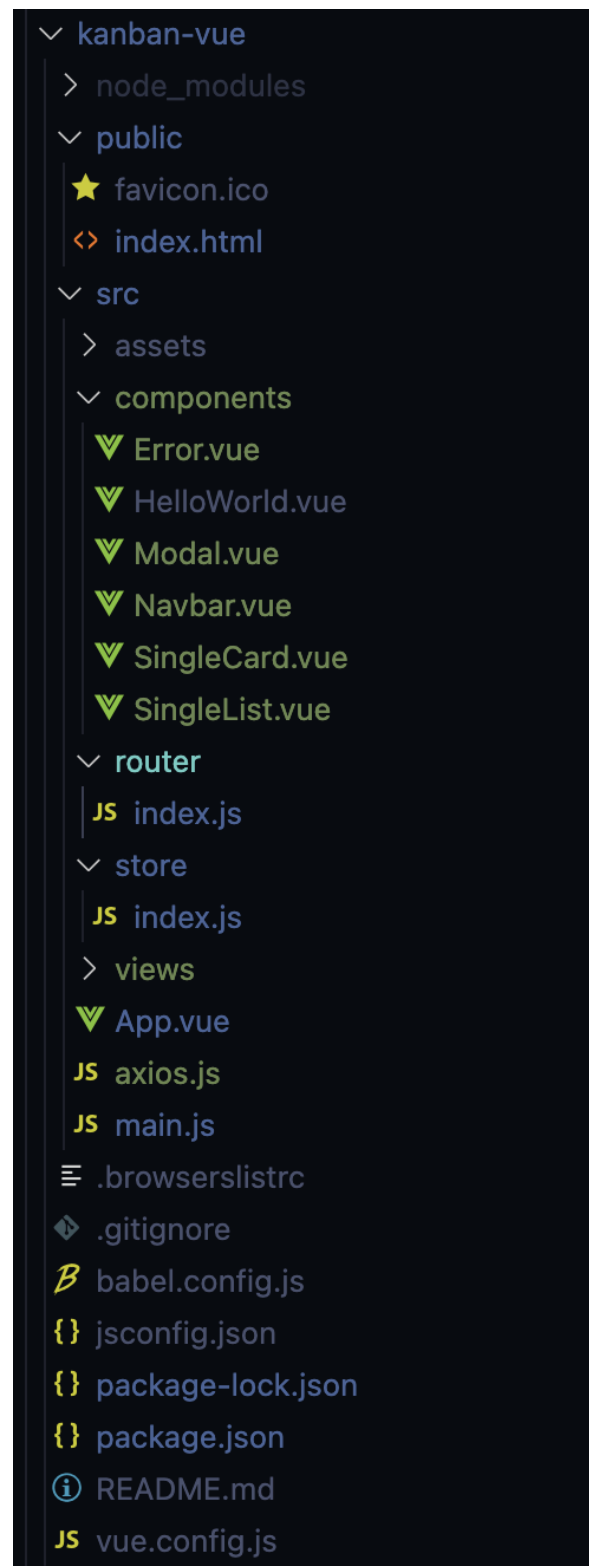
kanban-vue
node_modules
public
favicon.ico
index.html
src
assets
components
Error.vue
HelloWorld.vue
Modal.vue
Navbar.vue
SingleCard.vue
SingleList.vue
router
JS index.js
store
JS index.js
views
App.vue
JS axios.js
JS main.js
.browserslistrc
.gitignore
babel.config.js
{} jsconfig.json
{} package-lock.json
{} package.json
README.md
JS vue.config.js